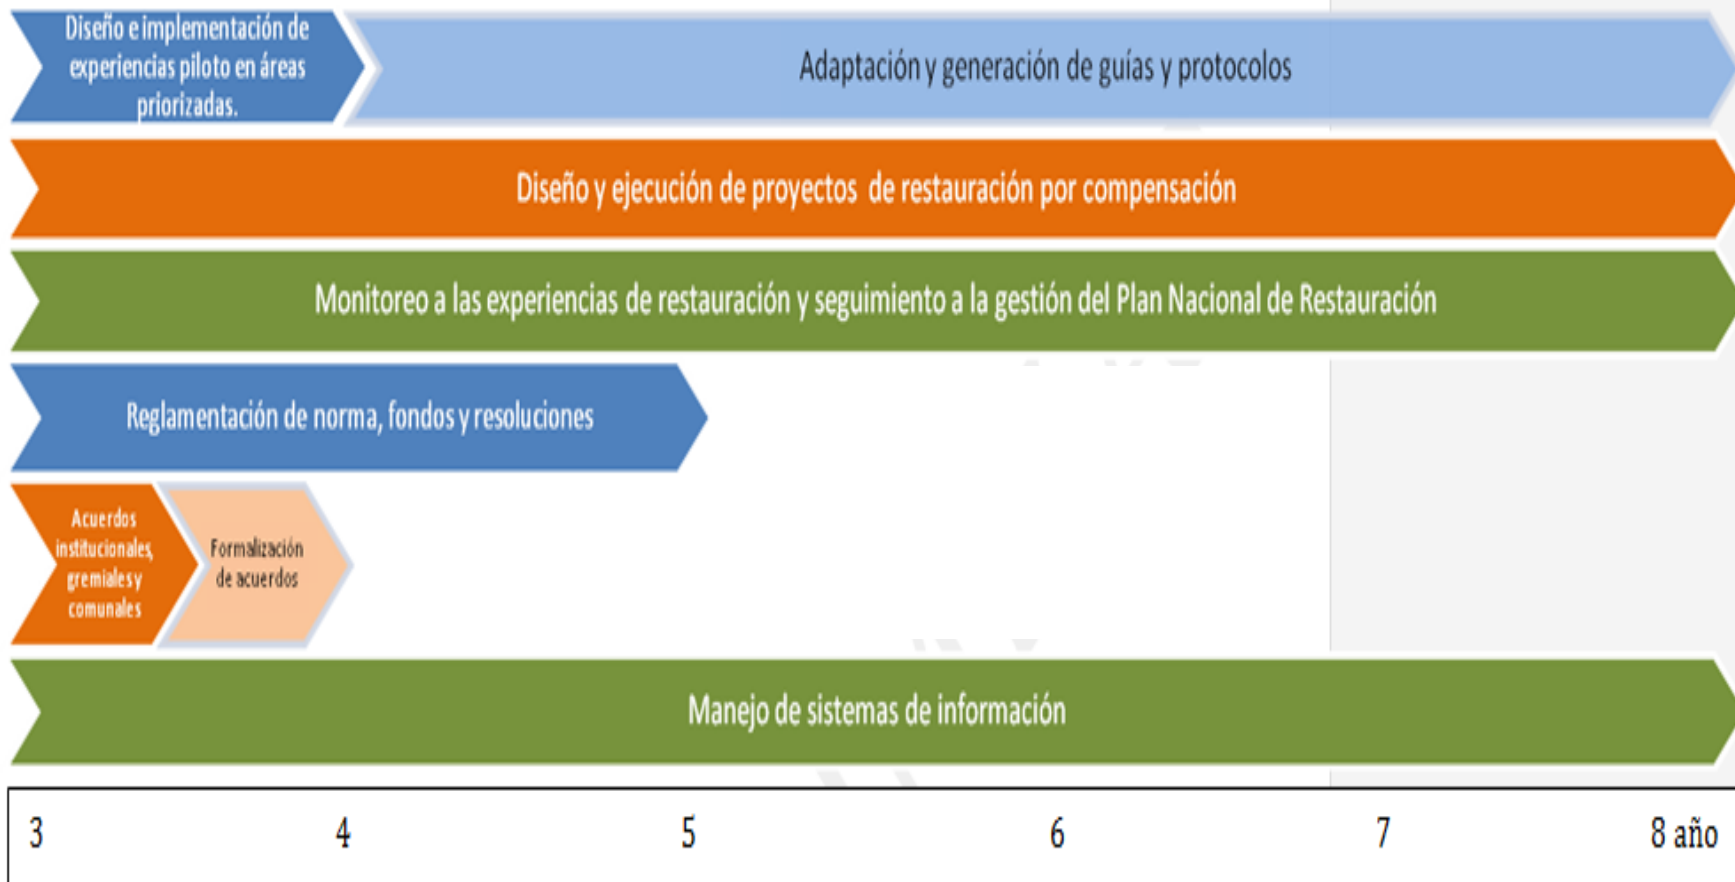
Diseño e implementación de experiencias piloto en áreas priorizadas.

Adaptación y generación de guías y protocolos

Diseño y ejecución de proyectos de restauración por compensación

Monitoreo a las experiencias de restauración y seguimiento a la gestión del Plan Nacional de Restauración

Reglamentación de norma, fondos y resoluciones

Acuerdos institucionales, gremiales y comunales

Formalización de acuerdos

Manejo de sistemas de información

3 4 5 6 7 8 año